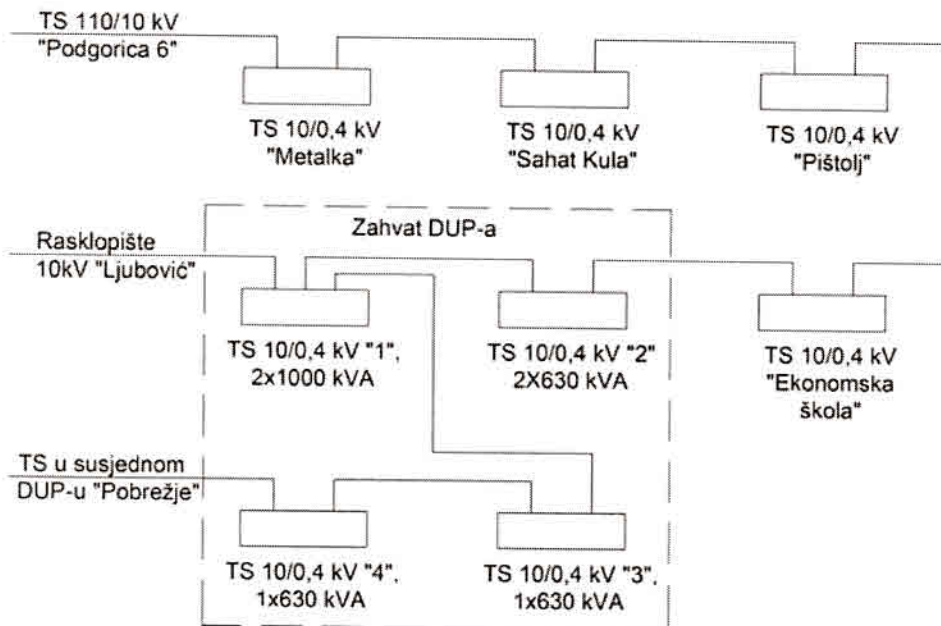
TS 110/10 kV
"Podgorica 6"

TS 10/0,4 kV
"Metalka"

TS 10/0,4 kV
"Sahat Kula"

TS 10/0,4 kV
"Pištolj"

Zahvat DUP-a

Rasklopište
10kV "Ljubović"

TS 10/0,4 kV "1",
2x1000 kVA

TS 10/0,4 kV "2"
2X630 kVA

TS 10/0,4 kV
"Ekonomska
škola"

TS u susjednom
DUP-u "Pobrežje"

TS 10/0,4 kV "4",
1x630 kVA

TS 10/0,4 kV "3",
1x630 kVA